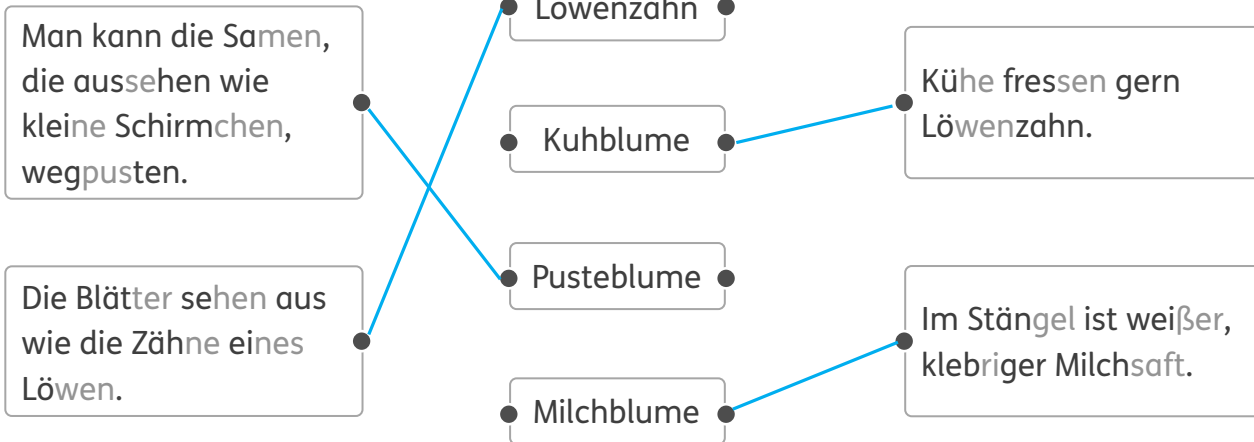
Man kann die Samen, die aussehen wie kleine Schirmchen, wegpusten.

Die Blätter sehen aus wie die Zähne eines Löwen.

Löwenzahn

Kuhblume

Pusteblume

Milchblume

Kühe fressen gern Löwenzahn.

Im Stängel ist weißer, klebriger Milchsaft.